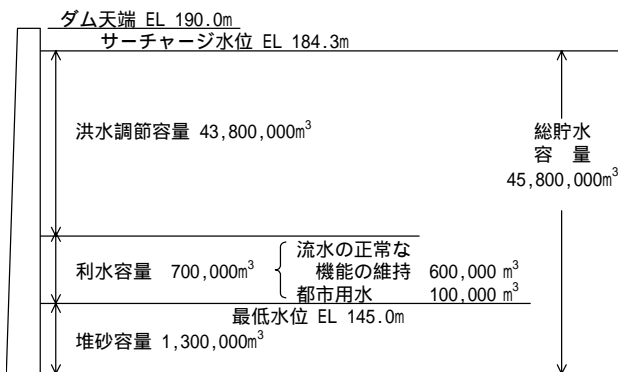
ダム天端 EL 190.0m

サーチャージ水位 EL 184.3m

洪水調節容量 43,800,000m$^3$

総貯水容量 45,800,000m$^3$

利水容量 700,000m$^3$

流水の正常な機能の維持 600,000 m$^3$

都市用水 100,000 m$^3$

最低水位 EL 145.0m

堆砂容量 1,300,000m$^3$